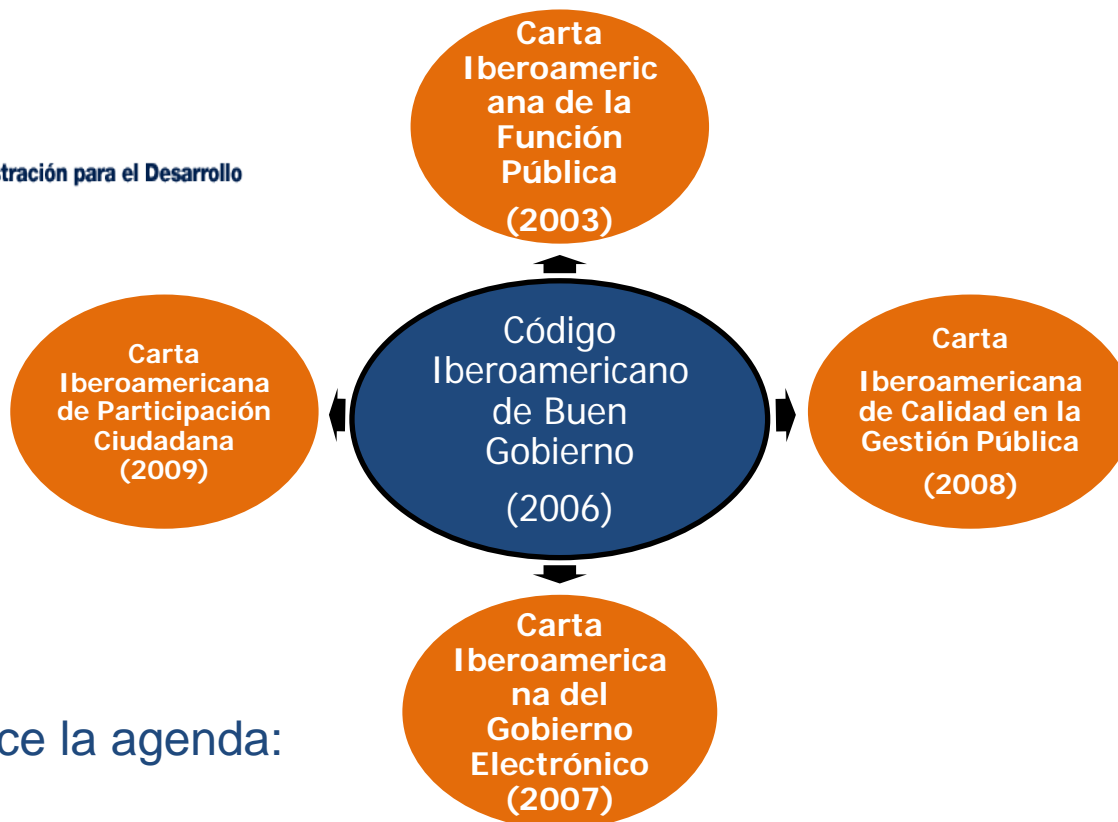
tración para el Desarrollo

Carta Iberoamericana de la Función Pública (2003)

Carta Iberoamericana de Participación Ciudadana (2009)

Código Iberoamericano de Buen Gobierno (2006)

Carta Iberoamericana de Calidad en la Gestión Pública (2008)

ce la agenda:

Carta Iberoamericana del Gobierno Electrónico (2007)